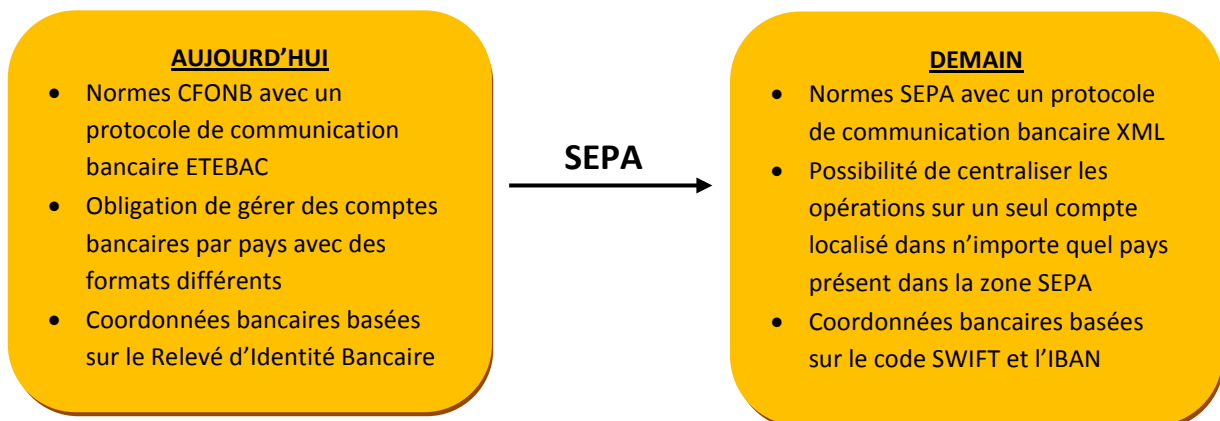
AUJOURD'HUI

- Normes CFONB avec un protocole de communication bancaire ETEBAC
- Obligation de gérer des comptes bancaires par pays avec des formats différents
- Coordonnées bancaires basées sur le Relevé d'Identité Bancaire

SEPA

DEMAIN

- Normes SEPA avec un protocole de communication bancaire XML
- Possibilité de centraliser les opérations sur un seul compte localisé dans n'importe quel pays présent dans la zone SEPA
- Coordonnées bancaires basées sur le code SWIFT et l'IBAN